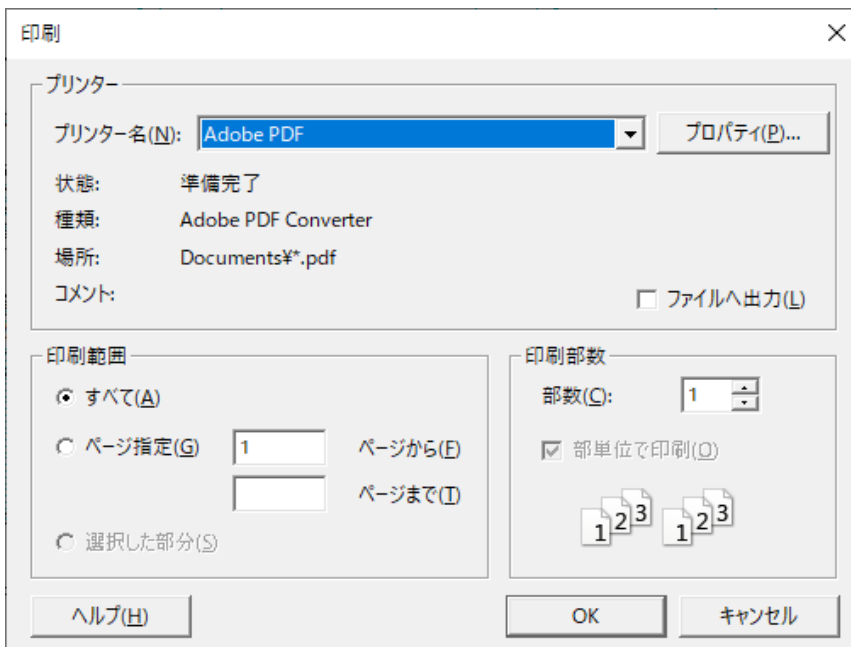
印刷

プリンター

プリンター名(N): Adobe PDF

プロパティ(P)...

状態: 準備完了

種類: Adobe PDF Converter

場所: Documents¥*.pdf

コメント:

ファイルへ出力(L)

印刷範囲

すべて(A)

ページ指定(G) 1 ページから(F)

ページまで(T)

選択した部分(S)

印刷部数

部数(C): 1

部単位で印刷(O)

1 2 3 1 2 3

ヘルプ(H)

OK

キャンセル